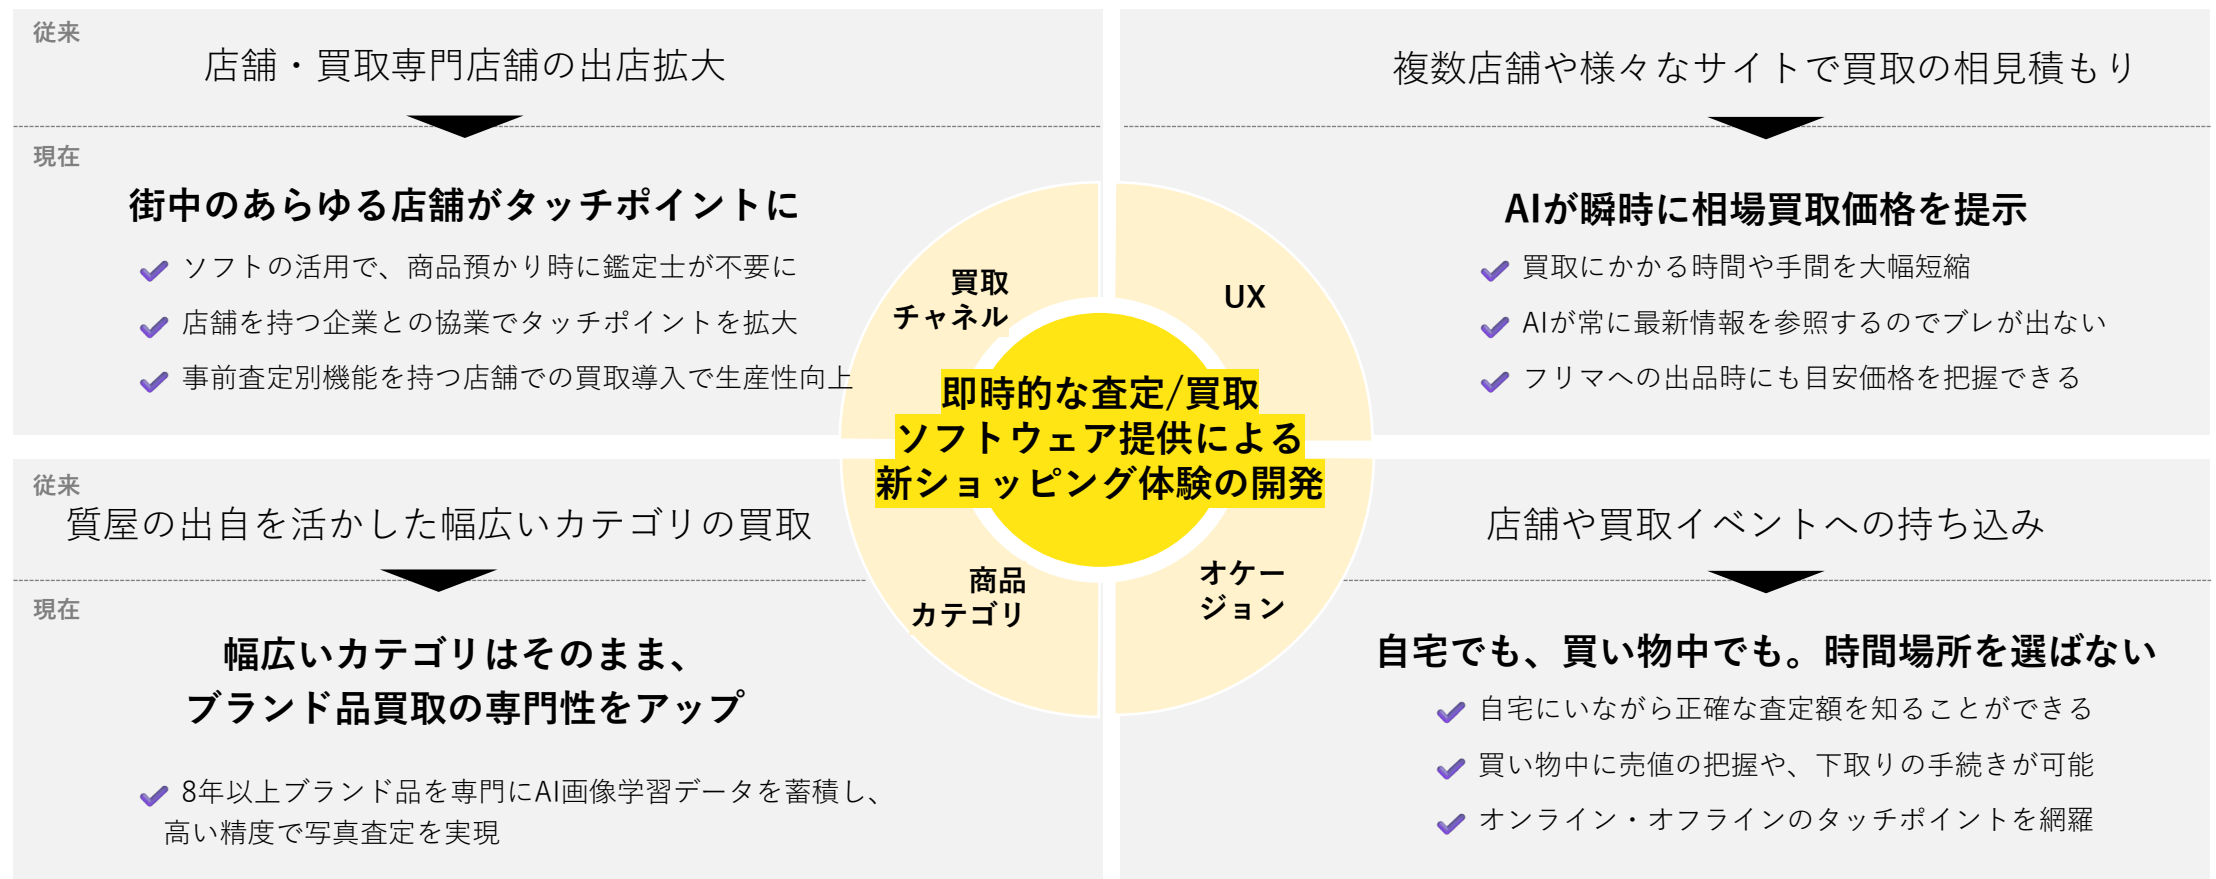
従来

店舗・買取専門店舗の出店拡大

現在

街中のあらゆる店舗がタッチポイントに

ソフトの活用で、商品預かり時に鑑定士が不要に

店舗を持つ企業との協業でタッチポイントを拡大

事前査定別機能を持つ店舗での買取導入で生産性向上

複数店舗や様々なサイトで買取の相見積もり

AIが瞬時に相場買取価格を提示

買取にかかる時間や手間を大幅短縮

AIが常に最新情報を参照するのでブレが出ない

フリマへの出品時にも目安価格を把握できる

買取チャネル

UX

即時的な査定/買取ソフトウェア提供による新ショッピング体験の開発

商品カテゴリ

オケージョン

従来

質屋の出自を活かした幅広いカテゴリの買取

現在

幅広いカテゴリはそのまま、ブランド品買取の専門性をアップ

8年以上ブランド品を専門にAI画像学習データを蓄積し、高い精度で写真査定を実現

店舗や買取イベントへの持ち込み

自宅でも、買い物中でも。時間場所を選ばない

自宅にいながら正確な査定額を知ることができる

買い物中に売値の把握や、下取りの手続きが可能

オンライン・オフラインのタッチポイントを網羅